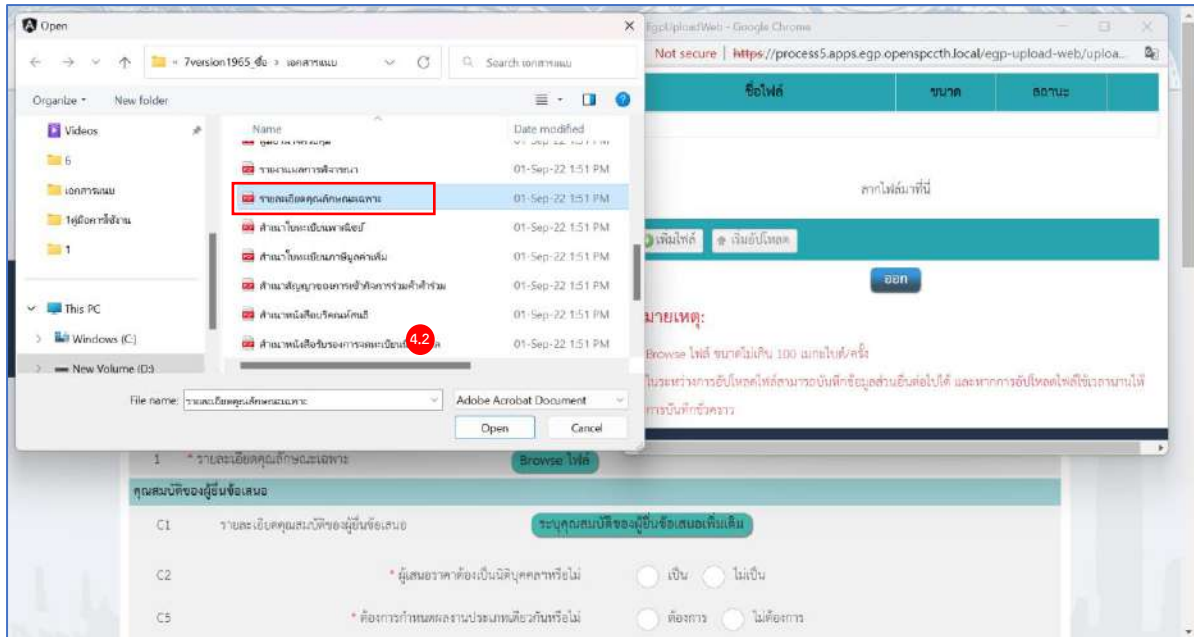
Open

« 7version1965_ชื่อ › เอกสารแนบ

Search เอกสารแนบ

Organize ▾ New folder

Videos
6
เอกสารแนบ
1คู่มือการใช้งาน
1
This PC
Windows (C:)
New Volume (D:)

| Name | Date modified |
|---|---|
| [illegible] | 01-Sep-22 1:51 PM |
| รายงานผลการพิจารณา | 01-Sep-22 1:51 PM |
| รายละเอียดคุณลักษณะเฉพาะ | 01-Sep-22 1:51 PM |
| สำเนาใบทะเบียนพาณิชย์ | 01-Sep-22 1:51 PM |
| สำเนาใบทะเบียนภาษีมูลค่าเพิ่ม | 01-Sep-22 1:51 PM |
| สำเนาสัญญาของการเข้าร่วมค้าร่วม | 01-Sep-22 1:51 PM |
| สำเนาหนังสือบริคณห์สนธิ | 01-Sep-22 1:51 PM |
| สำเนาหนังสือรับรองการจดทะเบียน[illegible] | 01-Sep-22 1:51 PM |

4.2

File name: รายละเอียดคุณลักษณะเฉพาะ

Adobe Acrobat Document

Open Cancel

EgpUploadWeb - Google Chrome

Not secure | https://process5.apps.egp.openspcth.local/egp-upload-web/uploa...

| ชื่อไฟล์ | ขนาด | สถานะ |
|---|---|---|

ลากไฟล์มาที่นี่

เพิ่มไฟล์ เริ่มอัปโหลด

ออก

หมายเหตุ:

Browse ไฟล์ ขนาดไม่เกิน 100 เมกะไบต์/ครั้ง

ในระหว่างการอัปโหลดไฟล์สามารถบันทึกข้อมูลส่วนอื่นต่อไปได้ และหากการอัปโหลดไฟล์ใช้เวลานานให้การบันทึกชั่วคราว

1 * รายละเอียดคุณลักษณะเฉพาะ Browse ไฟล์

คุณสมบัติของผู้ยื่นข้อเสนอ

C1 รายละเอียดคุณสมบัติของผู้ยื่นข้อเสนอ ระบุคุณสมบัติของผู้ยื่นข้อเสนอเพิ่มเติม

C2 * ผู้เสนอราคาต้องเป็นนิติบุคคลหรือไม่ เป็น ไม่เป็น

C5 * ต้องการกำหนดผลงานประเภทเดียวกันหรือไม่ ต้องการ ไม่ต้องการ